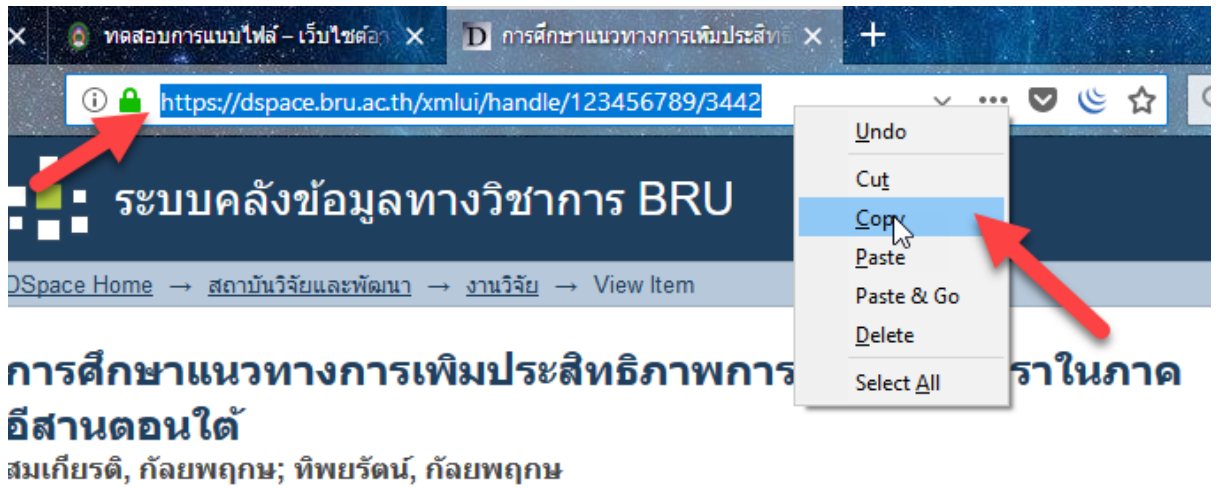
ทดสอบการแนบไฟล์ – เว็บไซต์อ

D การศึกษาแนวทางการเพิ่มประสิท

https://dspace.bru.ac.th/xmlui/handle/123456789/3442

Undo
Cut
Copy
Paste
Paste & Go
Delete
Select All

ระบบคลังข้อมูลทางวิชาการ BRU

DSpace Home → สถาบันวิจัยและพัฒนา → งานวิจัย → View Item

การศึกษาแนวทางการเพิ่มประสิทธิภาพการ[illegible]ราในภาคอีสานตอนใต้

สมเกียรติ, กัลยพฤกษ; ทิพยรัตน์, กัลยพฤกษ